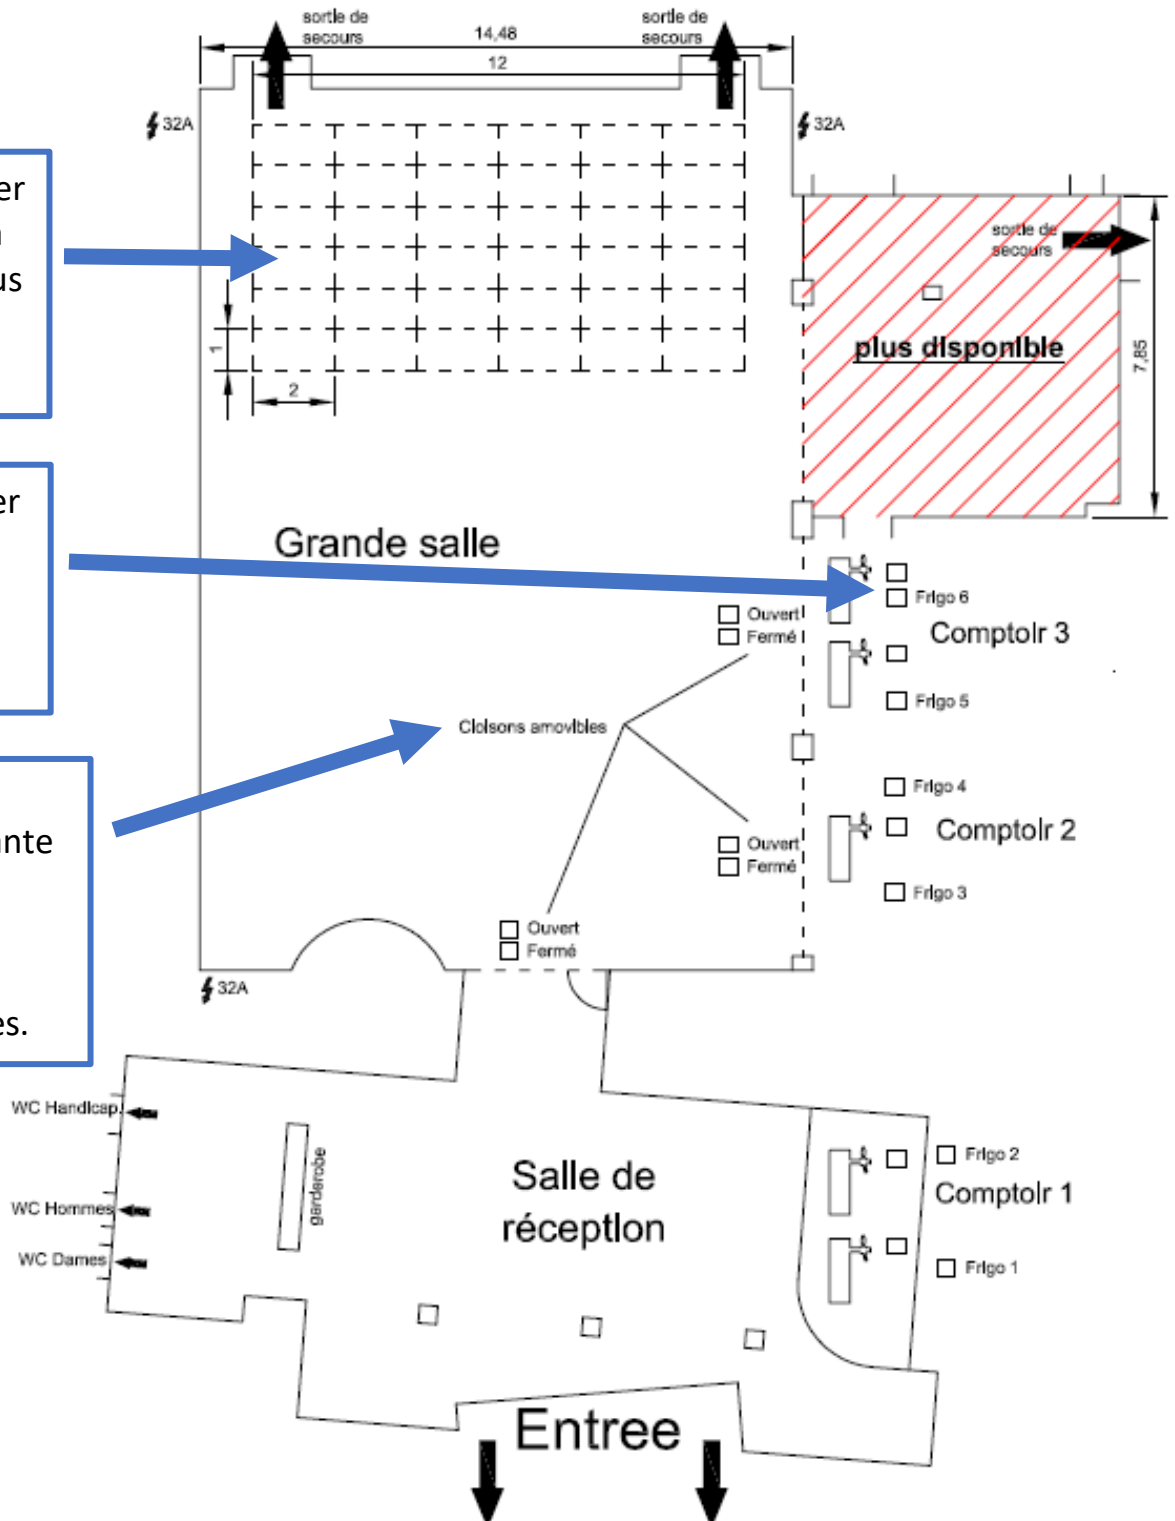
sortie de secours
14,48
sortie de secours
12
32A
32A
er
n
us
1
2
sortie de secours
plus disponible
7,85
er
Grande salle
Frigo 6
Ouvert
Fermé
Comptoir 3
Frigo 5
Cloisons amovibles
nte
Frigo 4
Comptoir 2
Ouvert
Fermé
Frigo 3
Ouvert
Fermé
32A
es.
WC Handicap
garderobe
Salle de réception
Frigo 2
Comptoir 1
WC Hommes
WC Dames
Frigo 1
Entree